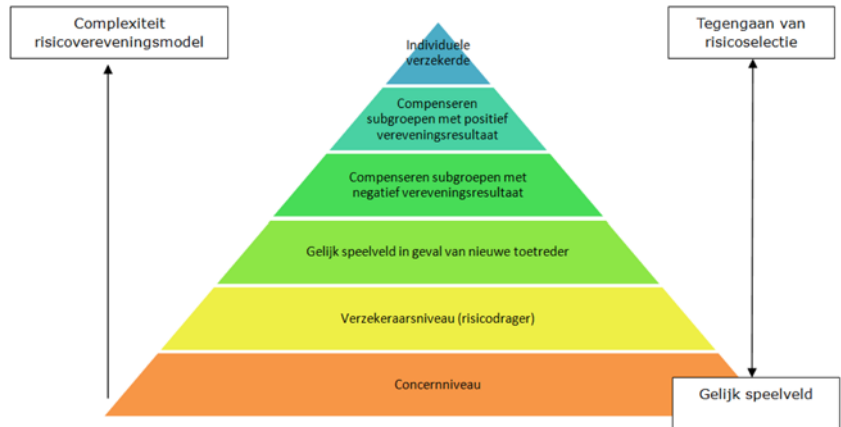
Complexiteit risicovereveningsmodel

Tegengaan van risicoselectie

Individuele verzekerde

Compenseren subgroepen met positief vereveningsresultaat

Compenseren subgroepen met negatief vereveningsresultaat

Gelijk speelveld in geval van nieuwe toetreder

Verzekeraarsniveau (risicodrager)

Concernniveau

Gelijk speelveld